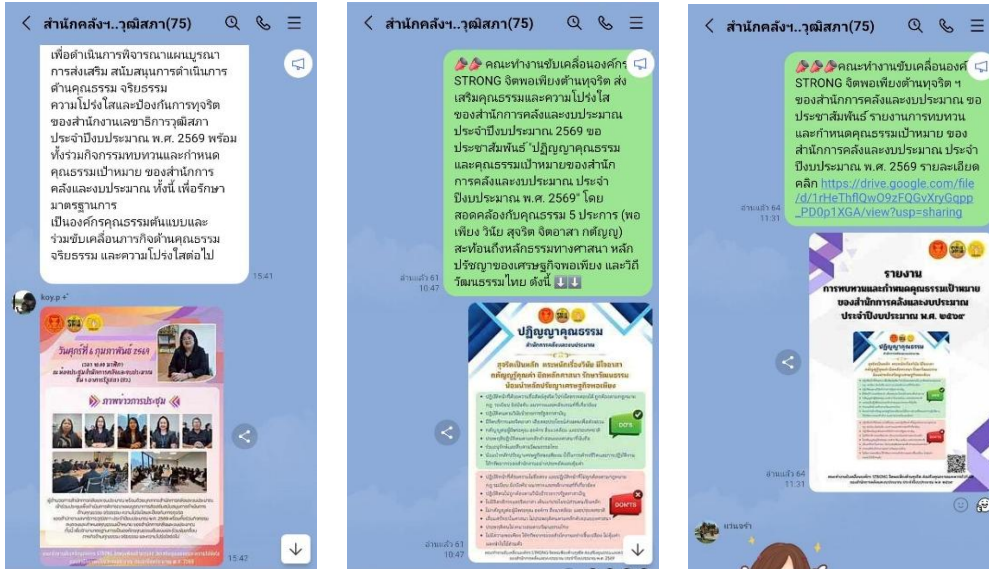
< สำนักคลังฯ..วุฒิสภา(75)

เพื่อดำเนินการพิจารณาแผนบูรณาการส่งเสริม สนับสนุนการดำเนินการด้านคุณธรรม จริยธรรม ความโปร่งใสและป้องกันการทุจริตของสำนักงานเลขาธิการวุฒิสภา ประจำปีงบประมาณ พ.ศ. 2569 พร้อมทั้งร่วมกิจกรรมทบทวนและกำหนดคุณธรรมเป้าหมาย ของสำนักการคลังและงบประมาณ ทั้งนี้ เพื่อรักษามาตรฐานการเป็นองค์กรคุณธรรมต้นแบบและร่วมขับเคลื่อนภารกิจด้านคุณธรรม จริยธรรม และความโปร่งใสต่อไป

15:41

koy.p

วันศุกร์ที่ 6 กุมภาพันธ์ 2569

ภาพการประชุม

15:42

< สำนักคลังฯ..วุฒิสภา(75)

คณะทำงานขับเคลื่อนองค์กร STRONG จิตพอเพียงต้านทุจริต ส่งเสริมคุณธรรมและความโปร่งใส ของสำนักการคลังและงบประมาณ ประจำปีงบประมาณ 2569 ขอประชาสัมพันธ์ "ปฏิญญาคุณธรรมและคุณธรรมเป้าหมายของสำนักการคลังและงบประมาณ ประจำปีงบประมาณ พ.ศ. 2569" โดยสอดคล้องกับคุณธรรม 5 ประการ (พอเพียง วินัย สุจริต จิตอาสา กตัญญู) สะท้อนถึงหลักธรรมทางศาสนา หลักปรัชญาของเศรษฐกิจพอเพียง และวิถีวัฒนธรรมไทย ดังนี้

อ่านแล้ว 61
10:47

ปฏิญญาคุณธรรม

DO'S

DON'TS

อ่านแล้ว 61
10:47

< สำนักคลังฯ..วุฒิสภา(75)

คณะทำงานขับเคลื่อนองค์ STRONG จิตพอเพียงต้านทุจริต ฯ ของสำนักการคลังและงบประมาณ ขอประชาสัมพันธ์ รายงานการทบทวนและกำหนดคุณธรรมเป้าหมาย ของสำนักการคลังและงบประมาณ ประจำปีงบประมาณ พ.ศ. 2569 รายละเอียดคลิก https://drive.google.com/file/d/1rHeThflQwO9zFQGvXryGqpp_PD0p1XGA/view?usp=sharing

อ่านแล้ว 64
11:31

รายงาน
การทบทวนและกำหนดคุณธรรมเป้าหมาย
ของสำนักการคลังและงบประมาณ
ประจำปีงบประมาณ พ.ศ. ๒๕๖๙

อ่านแล้ว 64
11:31

แร่มเจ้า